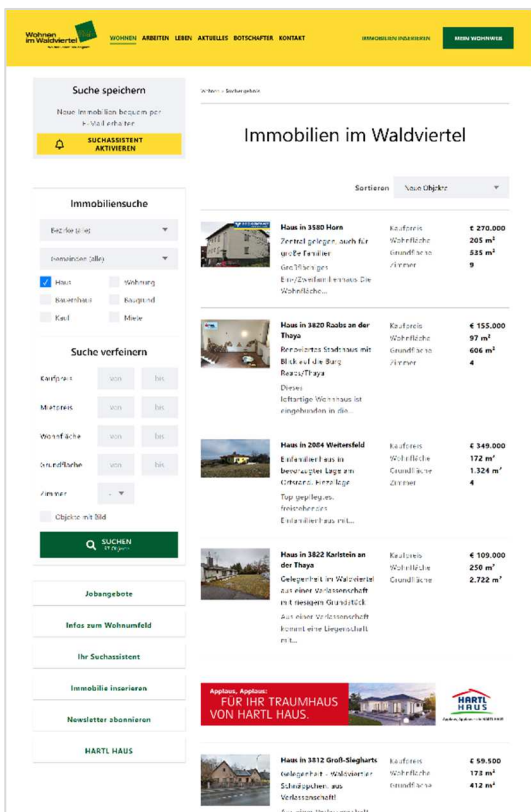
Wohnen im Waldviertel

WOHNEN ARBEITEN LEBEN AKTUELLES BOTSCHAFTER KONTAKT

IMMOBILIEN INSERIEREN

MEIN WOHNWEB

Suche speichern

Neue Immobilien bequem per E-Mail erhalten

SUCHASSISTENT AKTIVIEREN

Wohnen > Suchergebnis

Immobilien im Waldviertel

Sortieren Neue Objekte

Immobiliensuche

Bezirke (alle)

Gemeinden (alle)

Haus

Wohnung

Bauernhaus

Baugrund

Kauf

Miete

Suche verfeinern

Kaufpreis von bis

Mietpreis von bis

Wohnfläche von bis

Grundfläche von bis

Zimmer -

Objekte mit Bild

SUCHEN
57 Objekte

Jobangebote

Infos zum Wohnumfeld

Ihr Suchassistent

Immobilie inserieren

Newsletter abonnieren

HARTL HAUS

Haus in 3580 Horn
Zentral gelegen, auch für große Familien
Großzügiges Ein-/Zweifamilienhaus Die Wohnfläche...

| | |
|---|---|
| Kaufpreis | € 270.000 |
| Wohnfläche | 205 m² |
| Grundfläche | 535 m² |
| Zimmer | 9 |

Haus in 3820 Raabs an der Thaya
Renoviertes Stadthaus mit Blick auf die Burg Raabs/Thaya
Dieses lieftartige Wohnhaus ist eingebunden in die...

| | |
|---|---|
| Kaufpreis | € 155.000 |
| Wohnfläche | 97 m² |
| Grundfläche | 606 m² |
| Zimmer | 4 |

Haus in 2004 Weitersfeld
Einfamilienhaus in bevorzugter Lage am Ortsrand. Hanglage
Top gepflegtes, freistehendes Einfamilienhaus mit...

| | |
|---|---|
| Kaufpreis | € 349.000 |
| Wohnfläche | 172 m² |
| Grundfläche | 1.324 m² |
| Zimmer | 4 |

Haus in 3822 Karlstein an der Thaya
Gelegenheit im Waldviertel aus einer Verlassenschaft mit riesigem Grundstück
Aus einer Verlassenschaft kommt eine Liegenschaft mit...

| | |
|---|---|
| Kaufpreis | € 109.000 |
| Wohnfläche | 250 m² |
| Grundfläche | 2.722 m² |

Applaus, Applaus:
FÜR IHR TRAUMHAUS VON HARTL HAUS.
HARTL HAUS

Haus in 3812 Groß-Siegharts
Gelegenheit - Waldviertler Schmuckstück aus Verlassenschaft!

| | |
|---|---|
| Kaufpreis | € 59.500 |
| Wohnfläche | 173 m² |
| Grundfläche | 412 m² |